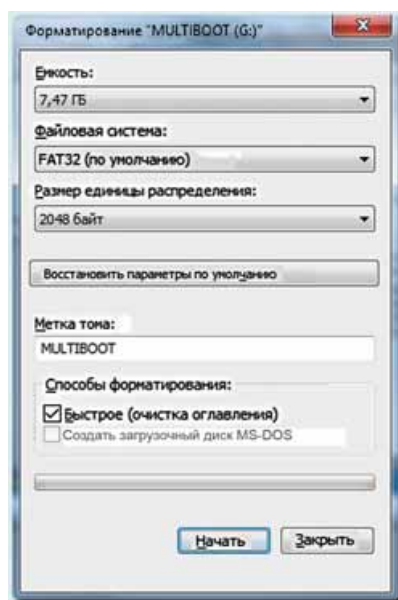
Форматирование "MULTIBOOT (G:)"

Емкость:
7,47 ГБ

Файловая система:
FAT32 (по умолчанию)

Размер единицы распределения:
2048 байт

Восстановить параметры по умолчанию

Метка тома:
MULTIBOOT

Способы форматирования:
Быстрое (очистка оглавления)
Создать загрузочный диск MS-DOS

Начать
Закрыть